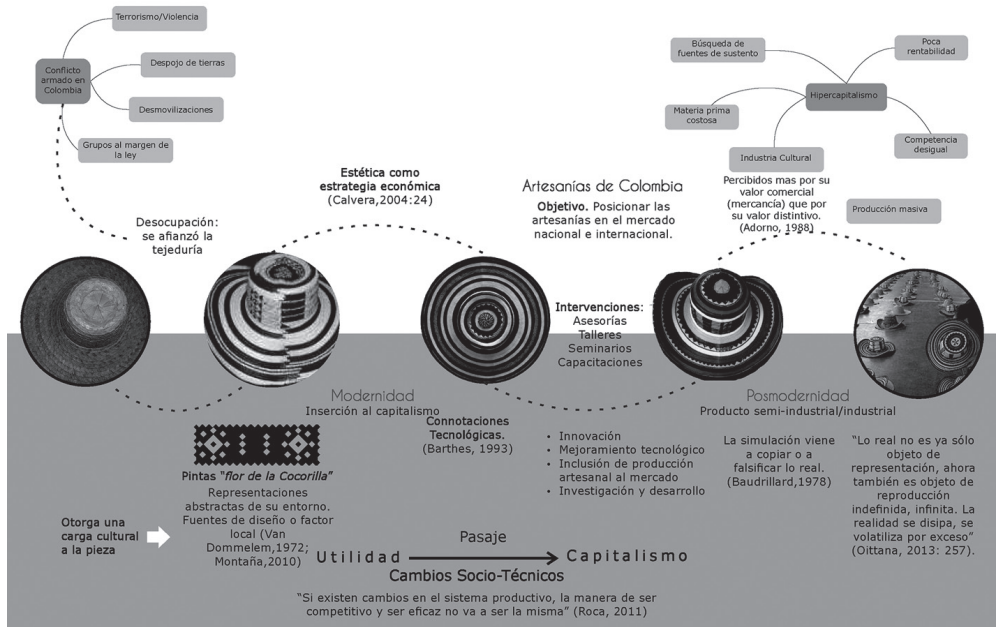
Terrorismo/Violencia

Conflicto armado en Colombia

Despojo de tierras

Desmovilizaciones

Grupos al margen de la ley

Búsqueda de fuentes de sustento

Poca rentabilidad

Hipercapitalismo

Materia prima costosa

Competencia desigual

Industria Cultural

Estética como estrategia económica (Calvera,2004:24)

Artesanías de Colombia

Objetivo. Posicionar las artesanías en el mercado nacional e internacional.

Percibidos mas por su valor comercial (mercancía) que por su valor distintivo. (Adorno, 1988)

Producción masiva

Desocupación: se afianzó la tejeduría

Intervenciones: Asesorías Talleres Seminarios Capacitaciones

Modernidad
Inserción al capitalismo

Posmodernidad
Producto semi-industrial/industrial

Connotaciones Tecnológicas. (Barthes, 1993)

• Innovación
• Mejoramiento tecnológico
• Inclusión de producción artesanal al mercado
• Investigación y desarrollo

La simulación viene a copiar o a falsificar lo real. (Baudrillard,1978)

"Lo real no es ya sólo objeto de representación, ahora también es objeto de reproducción indefinida, infinita. La realidad se disipa, se volatiliza por exceso" (Oittana, 2013: 257).

Pintas "flor de la Cocorilla"
Representaciones abstractas de su entorno. Fuentes de diseño o factor local (Van Dommelem,1972; Montaña,2010)

Otorga una carga cultural a la pieza

Pasaje
Utilidad → Capitalismo
Cambios Socio-Técnicos

"Si existen cambios en el sistema productivo, la manera de ser competitivo y ser eficaz no va a ser la misma" (Roca, 2011)